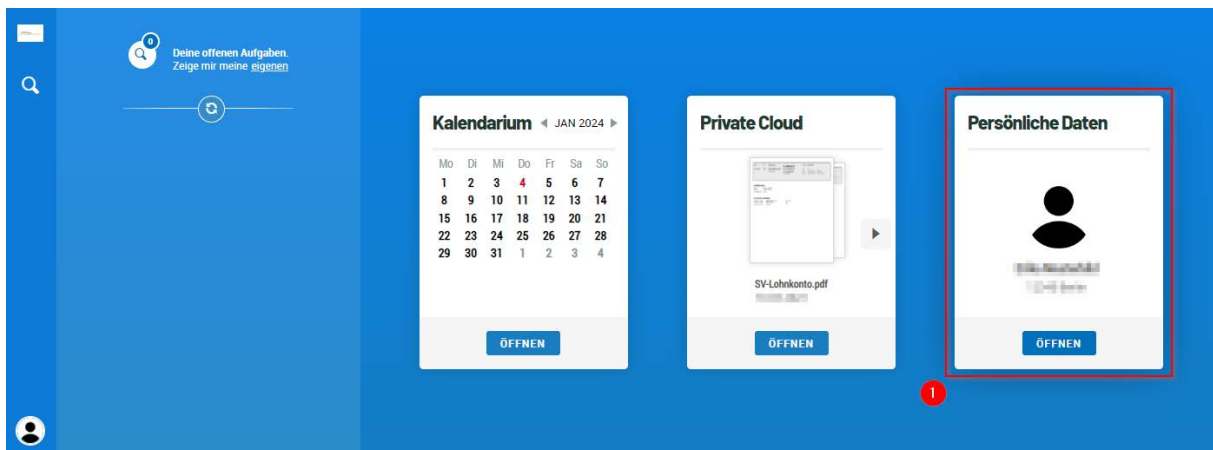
0
Deine offenen Aufgaben.
Zeige mir meine eigenen

Kalendarium JAN 2024

| Mo | Di | Mi | Do | Fr | Sa | So |
|---|---|---|---|---|---|---|
| 1 | 2 | 3 | 4 | 5 | 6 | 7 |
| 8 | 9 | 10 | 11 | 12 | 13 | 14 |
| 15 | 16 | 17 | 18 | 19 | 20 | 21 |
| 22 | 23 | 24 | 25 | 26 | 27 | 28 |
| 29 | 30 | 31 | 1 | 2 | 3 | 4 |

ÖFFNEN

Private Cloud

SV-Lohnkonto.pdf
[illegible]

ÖFFNEN

Persönliche Daten

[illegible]
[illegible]

ÖFFNEN

1